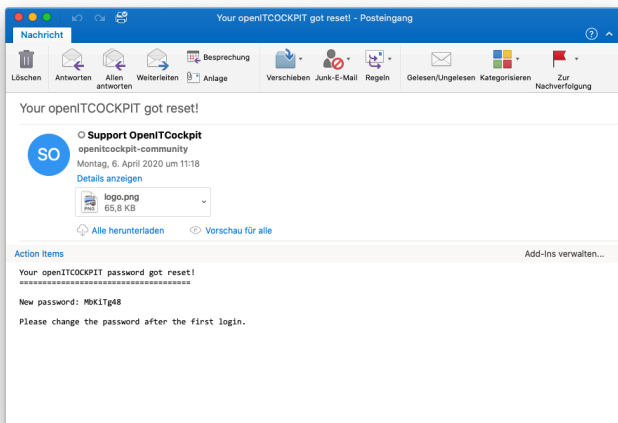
Your openITCOCKPIT got reset! - Posteingang

Nachricht

Löschen
Antworten
Allen antworten
Weiterleiten
Besprechung
Anlage
Verschieben
Junk-E-Mail
Regeln
Gelesen/Ungelesen
Kategorisieren
Zur Nachverfolgung

Your openITCOCKPIT got reset!

SO

Support OpenITCockpit
openitcockpit-community
Montag, 6. April 2020 um 11:18
Details anzeigen

logo.png
65,8 KB

Alle herunterladen
Vorschau für alle

Action Items
Add-Ins verwalten...

Your openITCOCKPIT password got reset!
=====================================

New password: MbKiTg48

Please change the password after the first login.